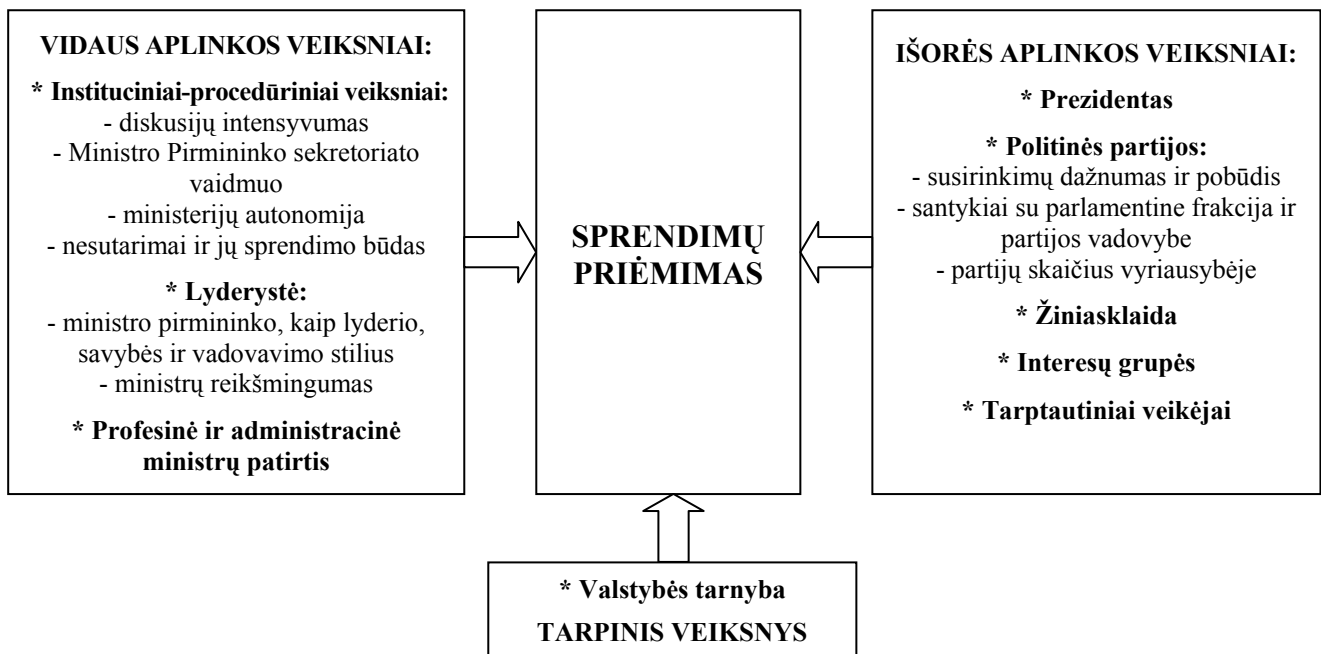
VIDAUS APLINKOS VEIKSNIAI:

* Instituciniai-procedūriniai veiksniai:
- diskusijų intensyvumas
- Ministro Pirmininko sekretoriato vaidmuo
- ministerijų autonomija
- nesutarimai ir jų sprendimo būdas

* Lyderystė:
- ministro pirmininko, kaip lyderio, savybės ir vadovavimo stilius
- ministrų reikšmingumas

* Profesinė ir administracinė ministrų patirtis

SPRENDIMŲ PRIĖMIMAS

IŠORĖS APLINKOS VEIKSNIAI:

* Prezidentas

* Politinės partijos:
- susirinkimų dažnumas ir pobūdis
- santykiai su parlamentine frakcija ir partijos vadovybe
- partijų skaičius vyriausybėje

* Žiniasklaida

* Interesų grupės

* Tarptautiniai veikėjai

* Valstybės tarnyba
TARPINIS VEIKSNYS